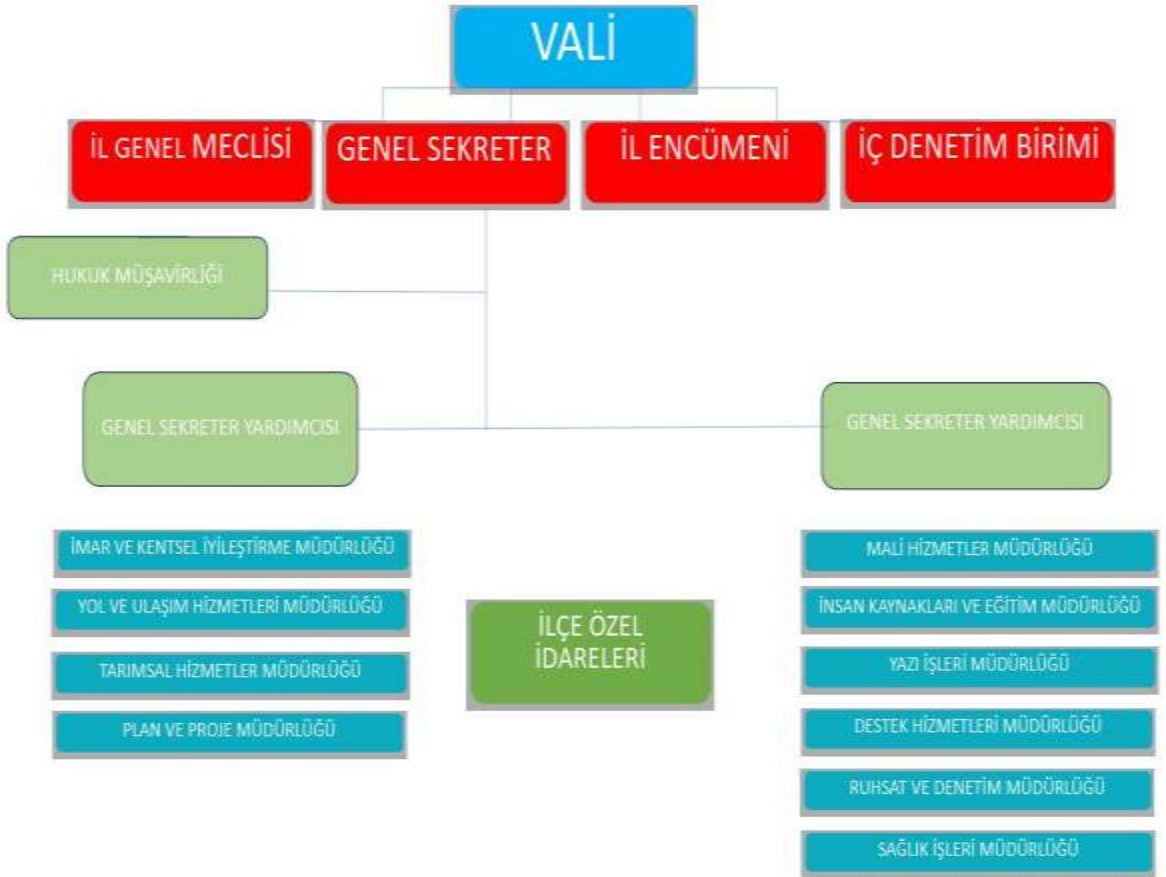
VALİ

İL GENEL MECLİSİ

GENEL SEKRETER

İL ENCÜMENİ

İÇ DENETİM BİRİMİ

HUKUK MÜŞAVİRLİĞİ

GENEL SEKRETER YARDIMCISI

GENEL SEKRETER YARDIMCISI

İMAR VE KENTSEL İYİLEŞTİRME MÜDÜRLÜĞÜ

YOL VE ULAŞIM HİZMETLERİ MÜDÜRLÜĞÜ

TARIMSAL HİZMETLER MÜDÜRLÜĞÜ

PLAN VE PROJE MÜDÜRLÜĞÜ

İLÇE ÖZEL İDARELERİ

MALİ HİZMETLER MÜDÜRLÜĞÜ

İNSAN KAYNAKLARI VE EĞİTİM MÜDÜRLÜĞÜ

YAZI İŞLERİ MÜDÜRLÜĞÜ

DESTEK HİZMETLERİ MÜDÜRLÜĞÜ

RUHSAT VE DENETİM MÜDÜRLÜĞÜ

SAĞLIK İŞLERİ MÜDÜRLÜĞÜ